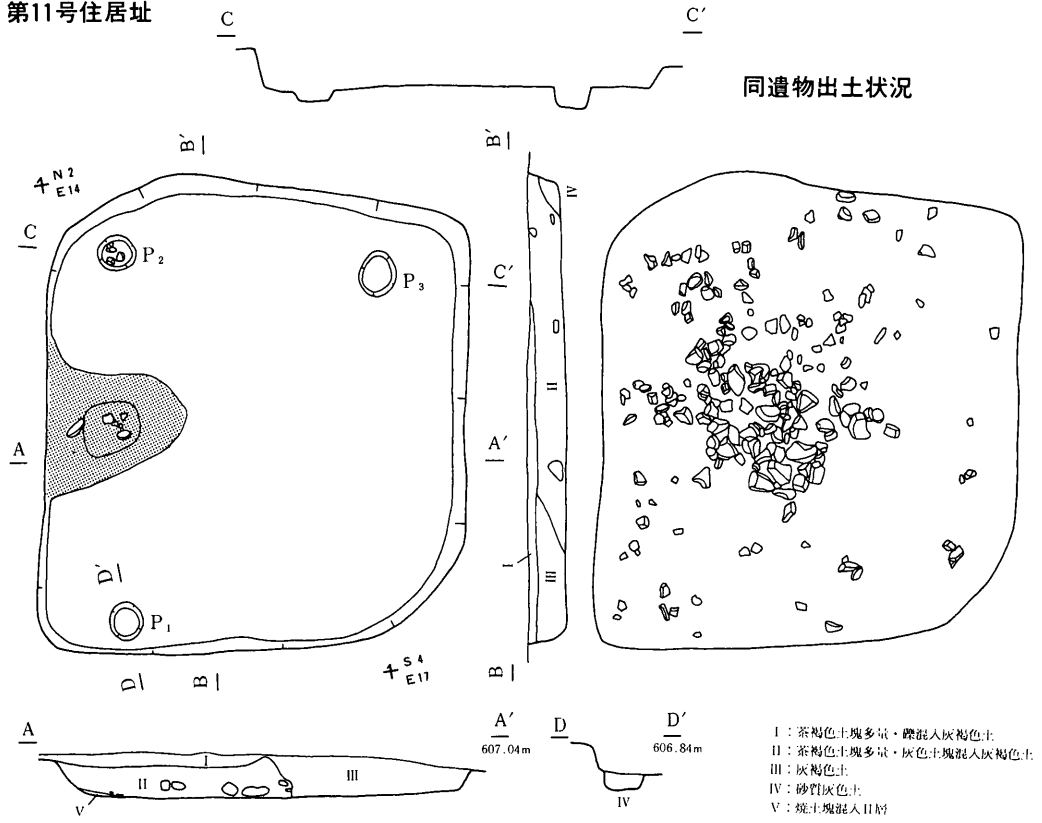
第11号住居址

C C′

同遺物出土状況

N2
E14

B′

C

P₂

P₃

B′

IV

C′

II

A

A′

I

III

D′

P₁

D B

S4
E17

B

A A′
607.04m

I

II III

V

D D′
606.84m

IV

I：茶褐色土塊多量・礫混入灰褐色土
II：茶褐色土塊多量・灰色土塊混入灰褐色土
III：灰褐色土
IV：砂質灰色土
V：焼土塊混入旧層